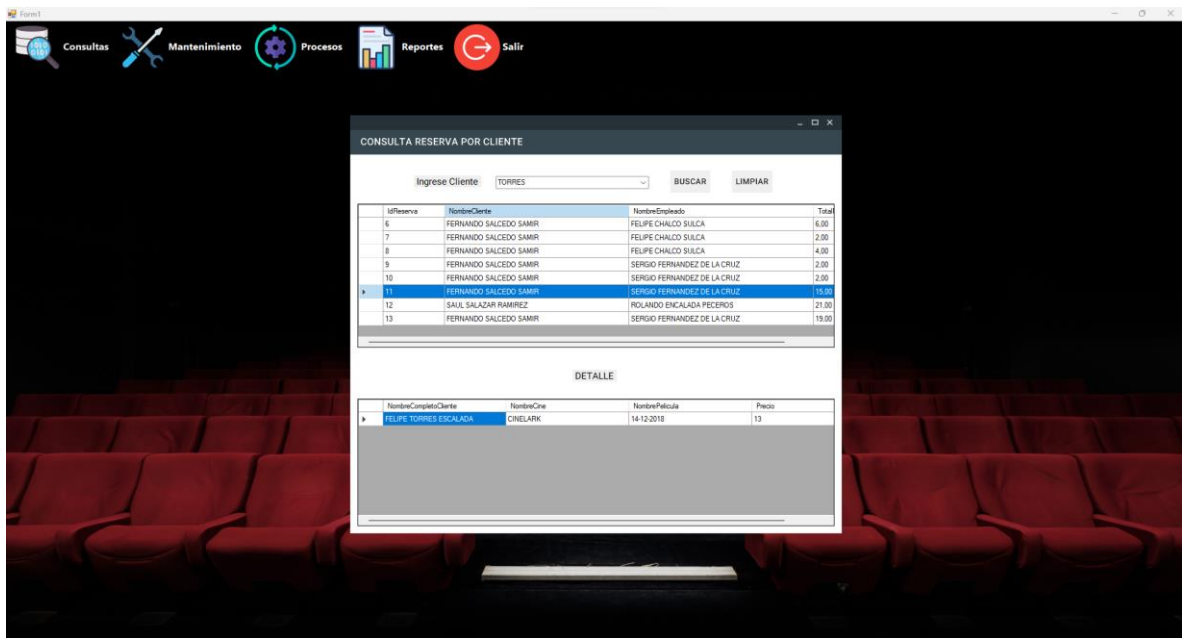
Form1

Consultas Mantenimiento Procesos Reportes Salir

CONSULTA RESERVA POR CLIENTE

Ingrese Cliente TORRES BUSCAR LIMPIAR

| IdReserva | NombreCliente | NombreEmpleado | Total |
|---|---|---|---|
| 6 | FERNANDO SALCEDO SAMIR | FELIPE CHALCO SULCA | 6,00 |
| 7 | FERNANDO SALCEDO SAMIR | FELIPE CHALCO SULCA | 2,00 |
| 8 | FERNANDO SALCEDO SAMIR | FELIPE CHALCO SULCA | 4,00 |
| 9 | FERNANDO SALCEDO SAMIR | SERGIO FERNANDEZ DE LA CRUZ | 2,00 |
| 10 | FERNANDO SALCEDO SAMIR | SERGIO FERNANDEZ DE LA CRUZ | 2,00 |
| 11 | FERNANDO SALCEDO SAMIR | SERGIO FERNANDEZ DE LA CRUZ | 15,00 |
| 12 | SAUL SALAZAR RAMIREZ | ROLANDO ENCALADA PECEROS | 21,00 |
| 13 | FERNANDO SALCEDO SAMIR | SERGIO FERNANDEZ DE LA CRUZ | 19,00 |

DETALLE

| NombreCompletoCliente | NombreCine | NombrePelicula | Precio |
|---|---|---|---|
| FELIPE TORRES ESCALADA | CINELARK | 14-12-2018 | 13 |